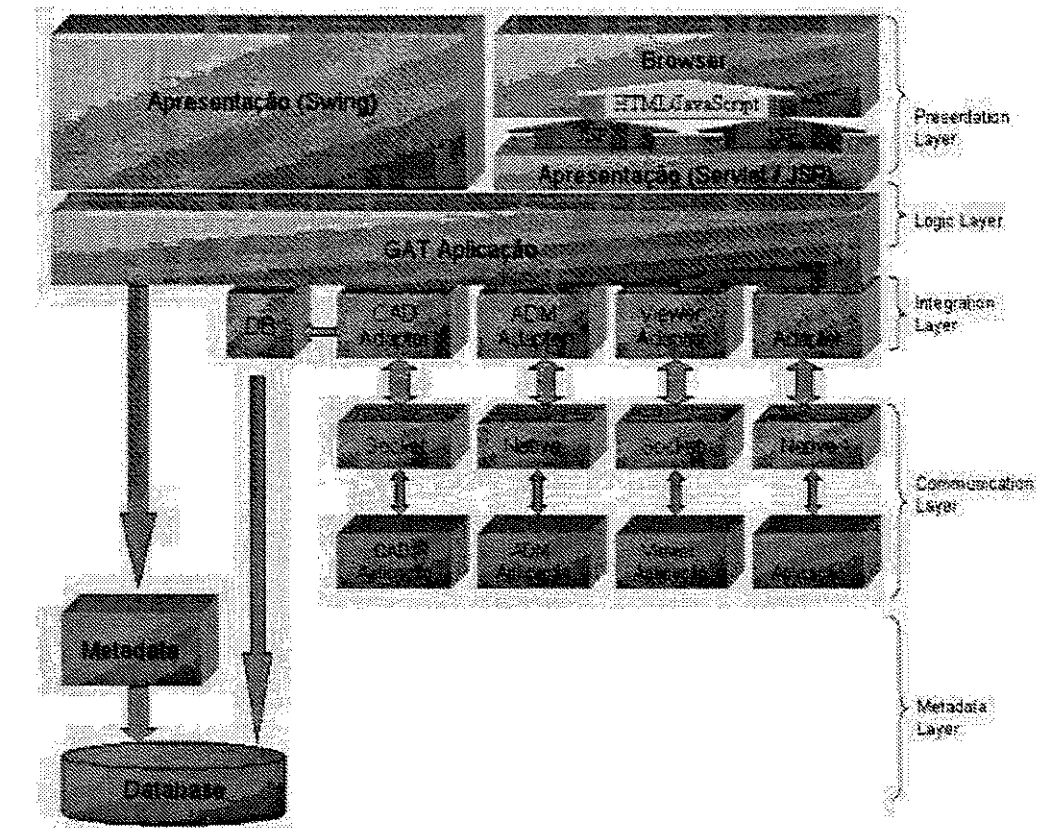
Apresentação (Swing)

Browser

HTML/JavaScript

Apresentação (Servlet / JSP)

Presentation Layer

GAT Aplicação

Logic Layer

DBs

CAD Adapter

ADM Adapter

Viewer Adapter

Adapter

Integration Layer

Socket

Naming

Socket

Naming

Communication Layer

CAD Aplicação

ADM Aplicação

Viewer Aplicação

Aplicação

Metadata

Database

Metadata Layer